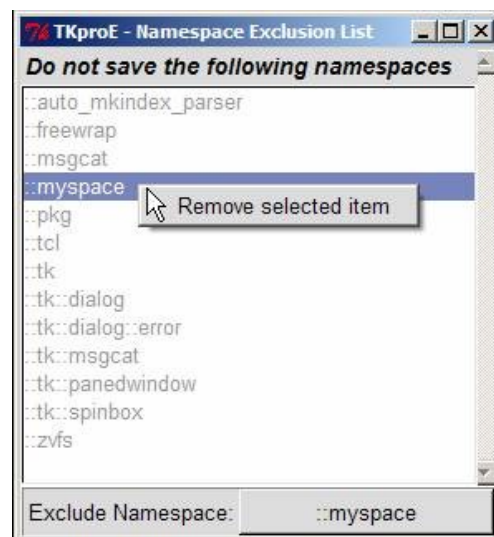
TKproE - Namespace Exclusion List

Do not save the following namespaces

::auto_mkindex_parser
::freewrap
::msgcat
::myspace
::pkg
::tcl
::tk
::tk::dialog
::tk::dialog::error
::tk::msgcat
::tk::panedwindow
::tk::spinbox
::zvfs

Remove selected item

Exclude Namespace: ::myspace